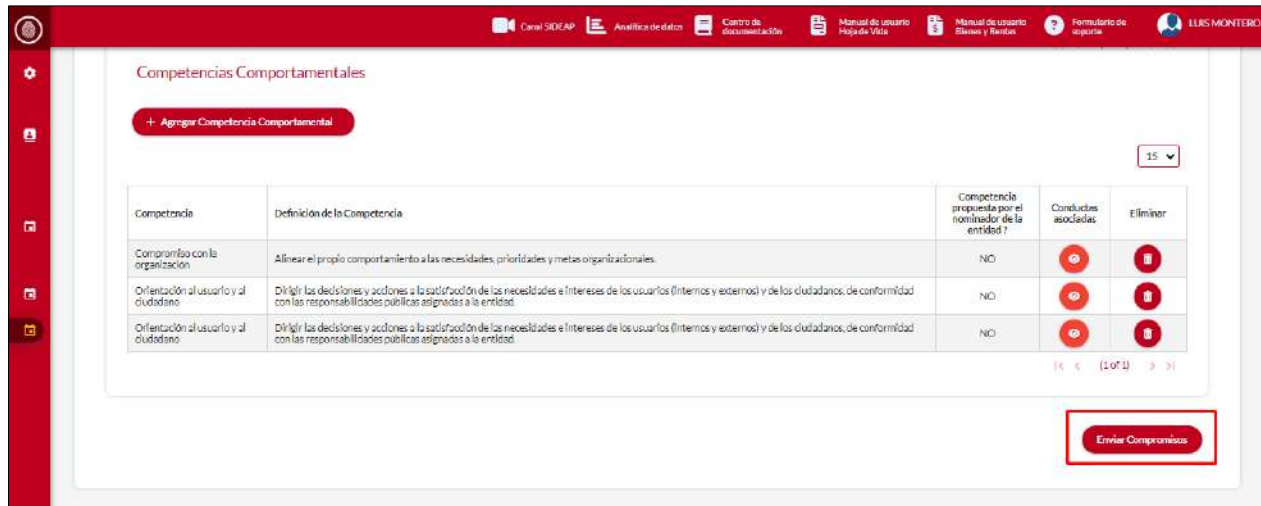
Canal SIDEAP Analítica de datos Centro de documentación Manual de usuario Hoja de Vida Manual de usuario Bienes y Rentas Formulario de soporte LUIS MONTERO

Competencias Comportamentales

+ Agregar Competencia Comportamental

15

| Competencia | Definición de la Competencia | Competencia propuesta por el nominador de la entidad ? | Conductas asociadas | Eliminar |
|---|---|---|---|---|
| Compromiso con la organización | Alinear el propio comportamiento a las necesidades, prioridades y metas organizacionales. | NO | | |
| Orientación al usuario y al ciudadano | Dirigir las decisiones y acciones a la satisfacción de las necesidades e intereses de los usuarios (internos y externos) y de los ciudadanos, de conformidad con las responsabilidades públicas asignadas a la entidad. | NO | | |
| Orientación al usuario y al ciudadano | Dirigir las decisiones y acciones a la satisfacción de las necesidades e intereses de los usuarios (internos y externos) y de los ciudadanos, de conformidad con las responsabilidades públicas asignadas a la entidad. | NO | | |

(1 of 1)

Enviar Compromisos